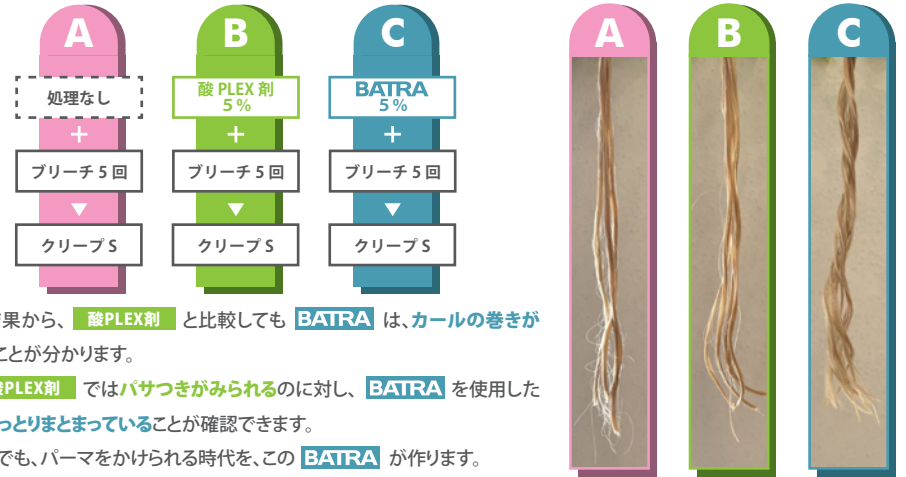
A

処理なし

＋

ブリーチ５回

▼

クリープ S

B

酸 PLEX 剤
５％

＋

ブリーチ５回

▼

クリープ S

C

BATRA
５％

＋

ブリーチ５回

▼

クリープ S

果から、 酸PLEX剤 と比較しても BATRA は、カールの巻きが ことが分かります。

酸PLEX剤 ではパサつきがみられるのに対し、 BATRA を使用した っとりまとまっていることが確認できます。

でも、パーマをかけられる時代を、この BATRA が作ります。

A

B

C